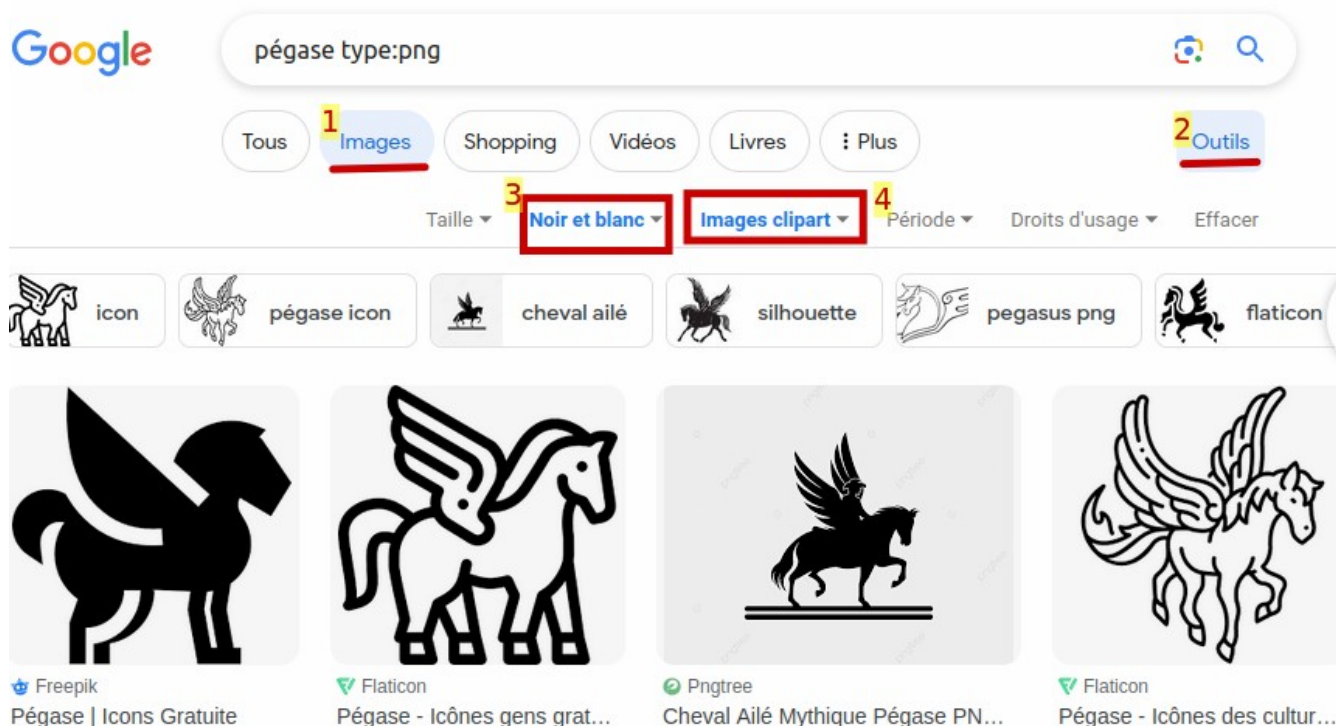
Google

pégase type:png

Tous 1 Images Shopping Vidéos Livres ⋮ Plus 2 Outils

Taille ▾ 3 Noir et blanc ▾ 4 Images clipart ▾ Période ▾ Droits d'usage ▾ Effacer

icon pégase icon cheval ailé silhouette pegasus png flaticon

Freepik
Pégase | Icons Gratuite

Flaticon
Pégase - Icônes gens grat...

Pngtree
Cheval Ailé Mythique Pégase PN...

Flaticon
Pégase - Icônes des cultur...